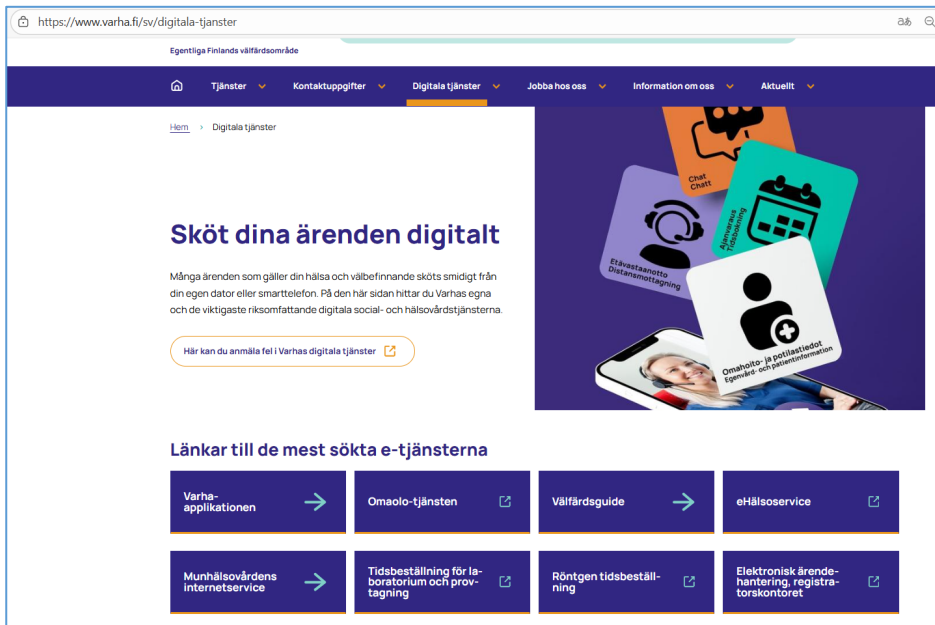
https://www.varha.fi/sv/digitala-tjanster

Egentliga Finlands välfärdsområde

Tjänster Kontaktuppgifter Digitala tjänster Jobba hos oss Information om oss Aktuellt

Hem › Digitala tjänster

Sköt dina ärenden digitalt

Många ärenden som gäller din hälsa och välbefinnande sköts smidigt från din egen dator eller smarttelefon. På den här sidan hittar du Varhas egna och de viktigaste riksomfattande digitala social- och hälsovårdstjänsterna.

Här kan du anmäla fel i Varhas digitala tjänster

Chat Chatt

Ajanvaraus Tidsbokning

Etävastaanotto Distansmottagning

Omahoito- ja potilastiedot Egenvård- och patientinformation

Länkar till de mest sökta e-tjänsterna

Varha-applikationen

Omaolo-tjänsten

Välfärdsguide

eHälsoservice

Munhälsovårdens internetservice

Tidsbeställning för laboratorium och provtagning

Röntgen tidsbeställning

Elektronisk ärendehantering, registratorskontoret